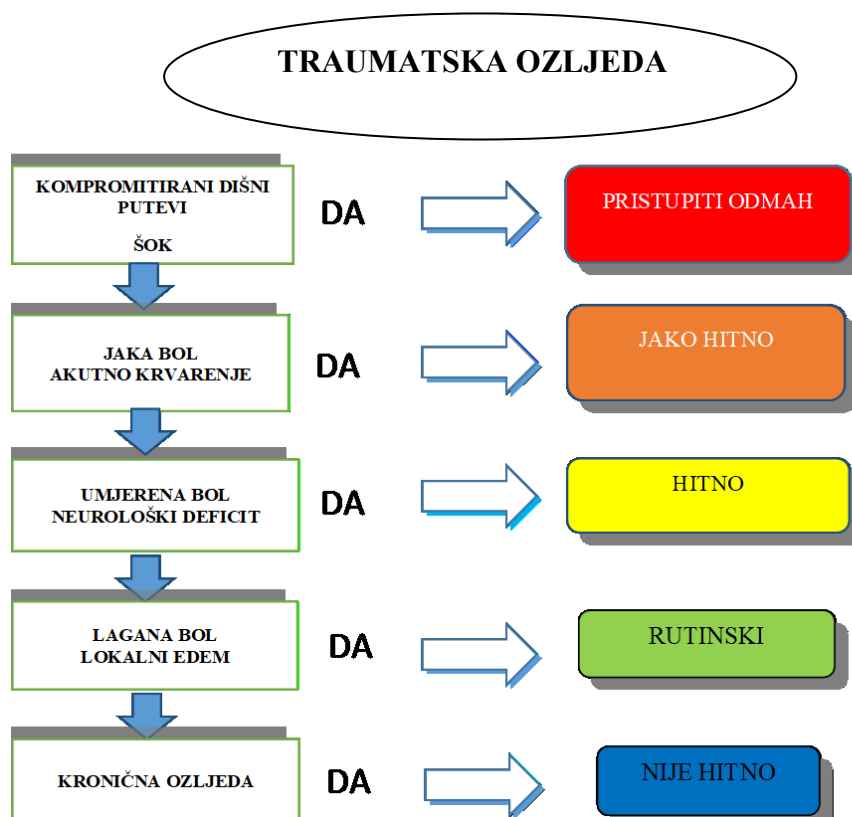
TRAUMATSKA OZLJEDA

KOMPROMITIRANI DIŠNI PUTEVI

ŠOK

DA

PRISTUPITI ODMAH

JAKA BOL
AKUTNO KRVARENJE

DA

JAKO HITNO

UMJERENA BOL
NEUROLOŠKI DEFICIT

DA

HITNO

LAGANA BOL
LOKALNI EDEM

DA

RUTINSKI

KRONIČNA OZLJEDA

DA

NIJE HITNO